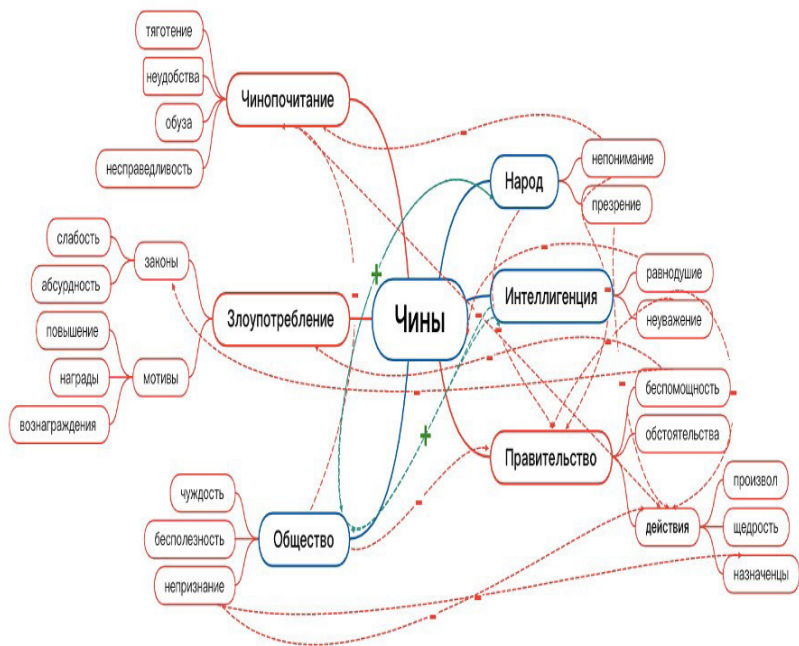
тяготение

неудобства

обуза

несправедливость

Чинопочитание

слабость

абсурдность

законы

Злоупотребление

повышение

награды

мотивы

вознаграждения

Чины

Народ

непонимание

презрение

Интеллигенция

равнодушие

неуважение

беспомощность

обстоятельства

Правительство

действия

произвол

щедрость

назначенцы

чуждость

бесполезность

Общество

непризнание